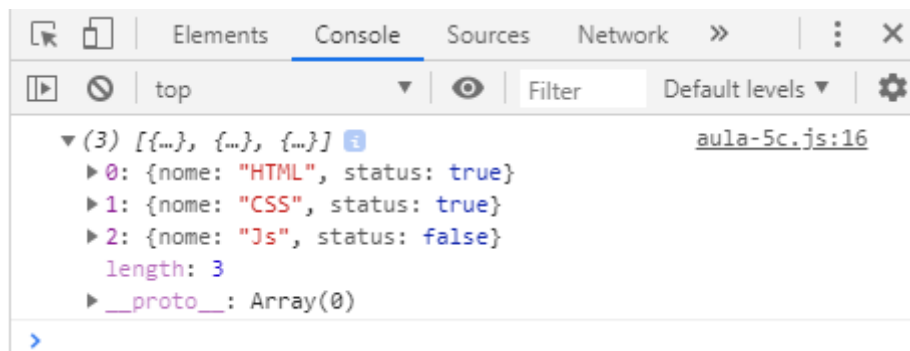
Elements Console Sources Network »

top Filter Default levels ▼

▼(3) [{…}, {…}, {…}] i aula-5c.js:16
▶0: {nome: "HTML", status: true}
▶1: {nome: "CSS", status: true}
▶2: {nome: "Js", status: false}
length: 3
▶__proto__: Array(0)
>